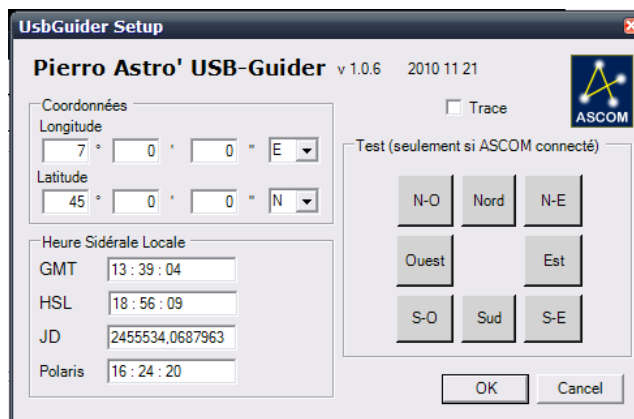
UsbGuider Setup

Pierro Astro' USB-Guider v 1.0.6 2010 11 21

ASCOM

Coordonnées
Longitude
7 ° 0 ' 0 " E
Latitude
45 ° 0 ' 0 " N

Trace

Test (seulement si ASCOM connecté)

N-O Nord N-E
Ouest Est
S-O Sud S-E

Heure Sidérale Locale
GMT 13 : 39 : 04
HSL 18 : 56 : 09
JD 2455534,0687963
Polaris 16 : 24 : 20

OK Cancel